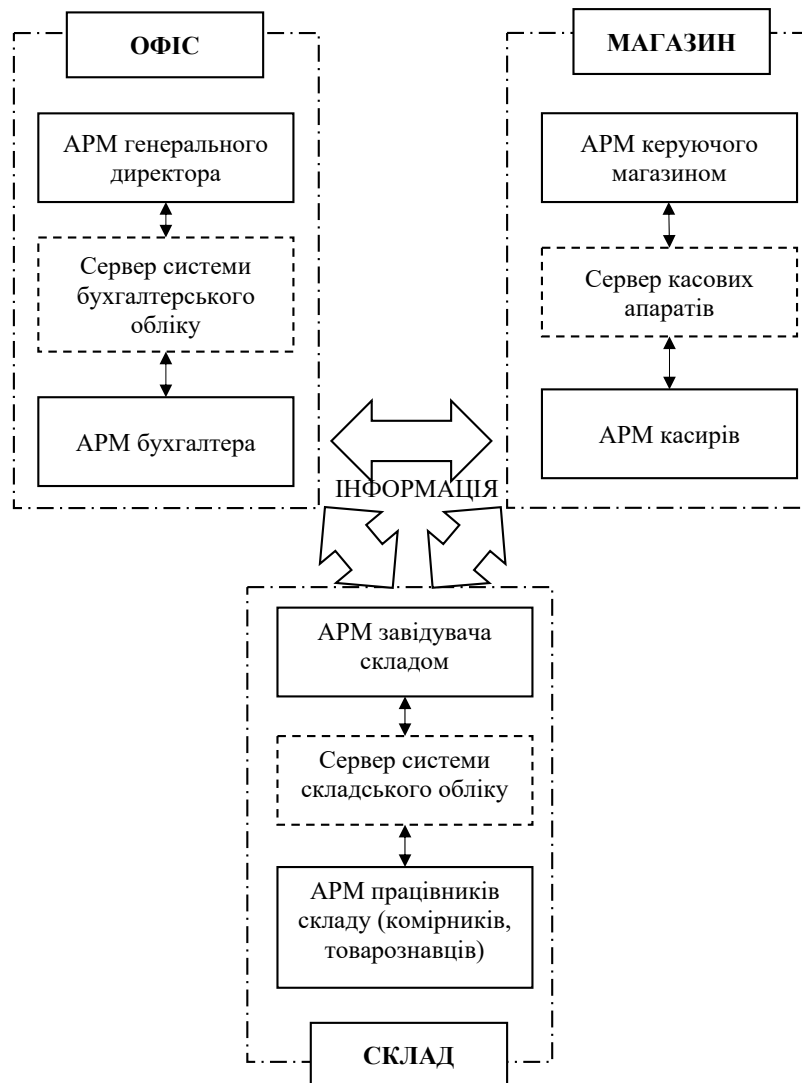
ОФІС

АРМ генерального директора

Сервер системи бухгалтерського обліку

АРМ бухгалтера

МАГАЗИН

АРМ керуючого магазином

Сервер касових апаратів

АРМ касирів

ІНФОРМАЦІЯ

АРМ завідувача складом

Сервер системи складського обліку

АРМ працівників складу (комірників, товарознавців)

СКЛАД